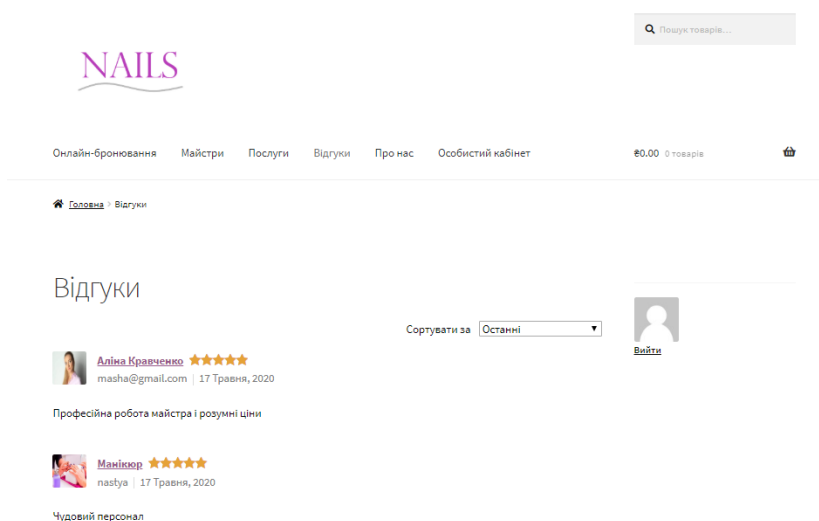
Пошук товарів...

NAILS

Онлайн-бронювання Майстри Послуги Відгуки Про нас Особистий кабінет

₴0.00 0 товарів

Головна > Відгуки

Відгуки

Сортувати за Останні

Вийти

Аліна Кравченко
masha@gmail.com | 17 Травня, 2020

Професійна робота майстра і розумні ціни

Манікюр
nastya | 17 Травня, 2020

Чудовий персонал